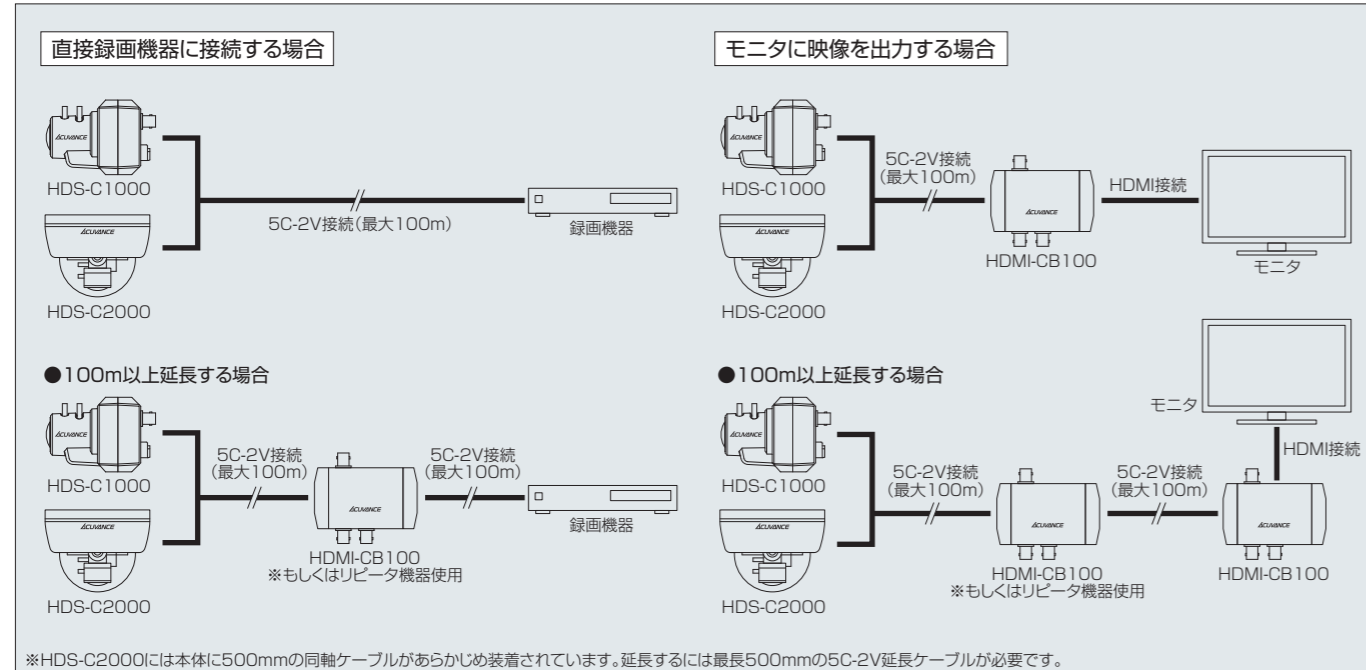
直接録画機器に接続する場合

HDS-C1000

HDS-C2000

5C-2V接続(最大100m)

録画機器

モニタに映像を出力する場合

HDS-C1000

HDS-C2000

5C-2V接続
(最大100m)

HDMI-CB100

HDMI接続

モニタ

●100m以上延長する場合

HDS-C1000

HDS-C2000

5C-2V接続
(最大100m)

HDMI-CB100
※もしくはリピータ機器使用

5C-2V接続
(最大100m)

録画機器

●100m以上延長する場合

HDS-C1000

HDS-C2000

5C-2V接続
(最大100m)

HDMI-CB100
※もしくはリピータ機器使用

5C-2V接続
(最大100m)

HDMI-CB100

HDMI接続

モニタ

※HDS-C2000には本体に500mmの同軸ケーブルがあらかじめ装着されています。延長するには最長500mmの5C-2V延長ケーブルが必要です。